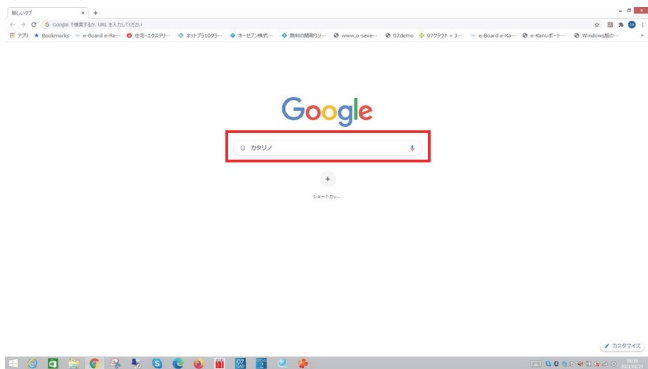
新しいタブ × +

Google で検索するか、URL を入力してください

アプリ Bookmarks e-Board e-Re··· 住宅・エクステリア··· ネットプラットフォー··· オーセブン株式··· 資料の閲覧(ひ··· www.o-seve··· 07demo のアカウント > ユ··· e-Board e-Ka··· e-Kanレポート··· Windows版の···

Google

カタリノ

+

ショートカット

カスタマイズ